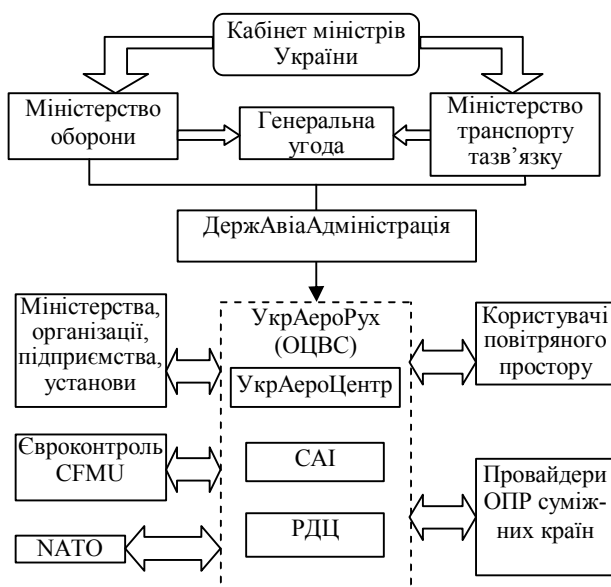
Кабінет міністрів України

Міністерство оборони

Генеральна угода

Міністерство транспорту тазв'язку

ДержАвіаАдміністрація

Міністерства, організації, підприємства, установи

УкрАероРух (ОЦВС)

УкрАероЦентр

Користувачі повітряного простору

Євроконтроль CFMU

САІ

Провайдери ОПР суміжних країн

РДЦ

NATO